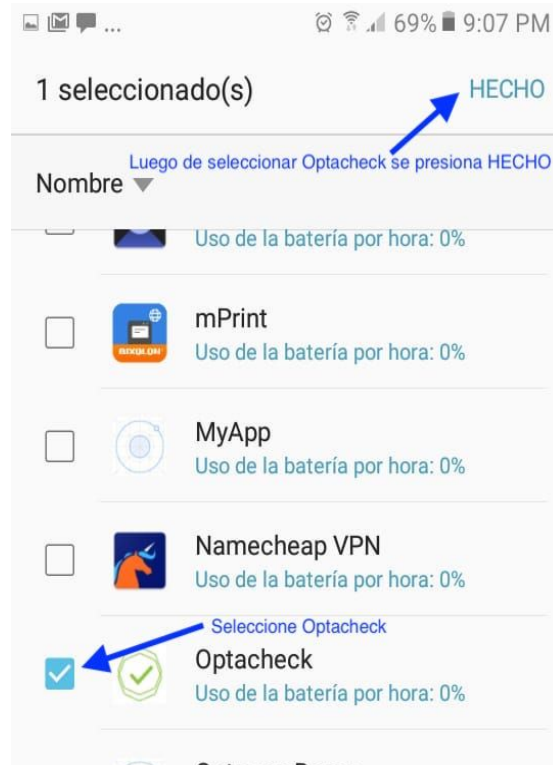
...
69% 9:07 PM

1 seleccionado(s)

HECHO

Luego de seleccionar Optacheck se presiona HECHO

Nombre

Uso de la batería por hora: 0%

mPrint
Uso de la batería por hora: 0%

BIXOLON

MyApp
Uso de la batería por hora: 0%

Namecheap VPN
Uso de la batería por hora: 0%

Seleccione Optacheck

Optacheck
Uso de la batería por hora: 0%

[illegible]